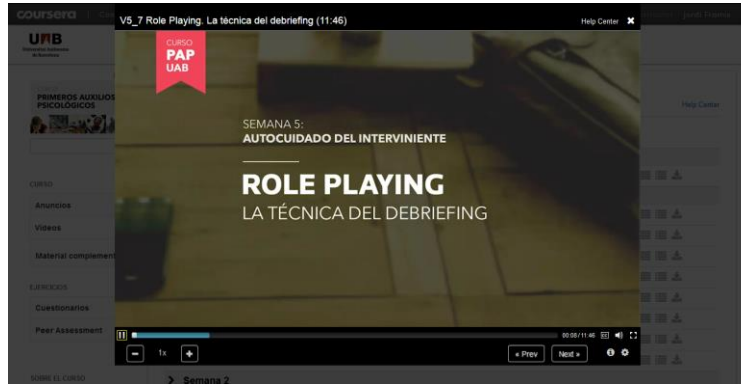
coursera
V5_7 Role Playing. La técnica del debriefing (11:46)
Help Center ✖

UAB

PRIMEROS AUXILIOS PSICOLÓGICOS

CURSO
Anuncios
Videos
Material complement

EJERCICIOS
Cuestionarios
Peer Assessment

SOBRE EL CURSO

Help Center

CURSO
PAP
UAB

SEMANA 5:
AUTOCUIDADO DEL INTERVINIENTE

ROLE PLAYING
LA TÉCNICA DEL DEBRIEFING

00:08 / 11:46

1x

« Prev
Next »

> Semana 2